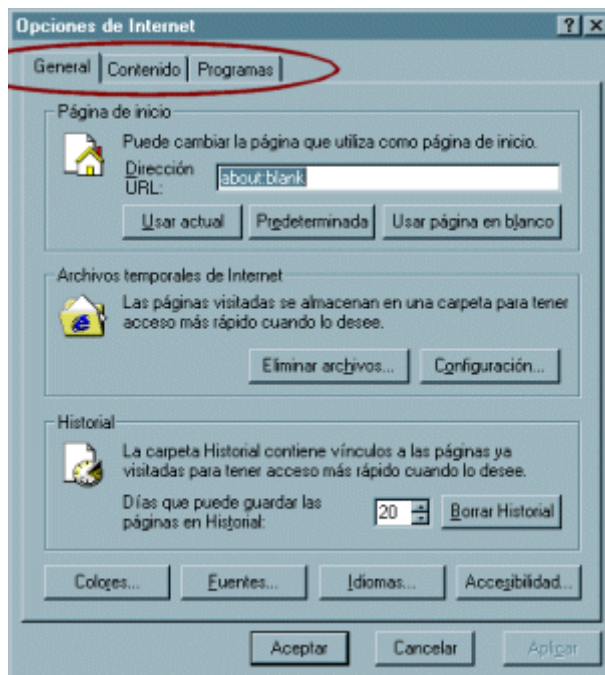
Opciones de Internet

?
X

General
Contenido
Programas

Página de inicio

Puede cambiar la página que utiliza como página de inicio.

Dirección URL:
about:blank

Usar actual
Predeterminada
Usar página en blanco

Archivos temporales de Internet

Las páginas visitadas se almacenan en una carpeta para tener acceso más rápido cuando lo desee.

Eliminar archivos...
Configuración...

Historial

La carpeta Historial contiene vínculos a las páginas ya visitadas para tener acceso más rápido cuando lo desee.

Días que puede guardar las páginas en Historial:
20
Borrar Historial

Colores...
Fuentes...
Idiomas...
Accesibilidad...

Aceptar
Cancelar
Aplicar